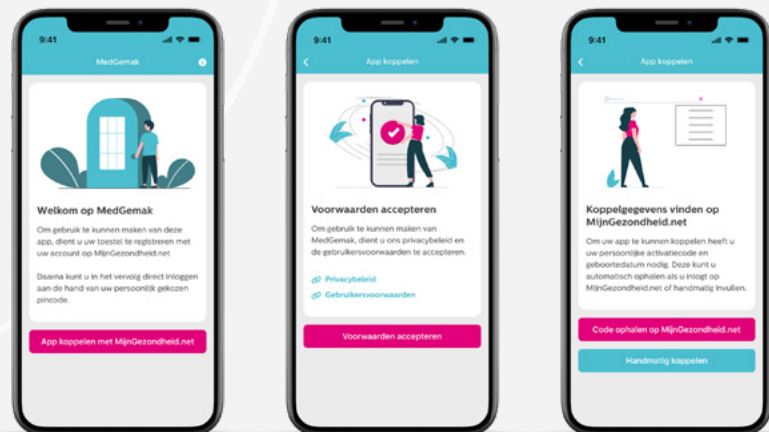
9:41

MedGemak

Welkom op MedGemak

Om gebruik te kunnen maken van deze app, dient u uw toestel te registreren met uw account op MijnGezondheid.net

Daarna kunt u in het vervolg direct inloggen aan de hand van uw persoonlijk gekozen pincode.

App koppelen met MijnGezondheid.net

9:41

App koppelen

Voorwaarden accepteren

Om gebruik te kunnen maken van MedGemak, dient u ons privacybeleid en de gebruikersvoorwaarden te accepteren.

Privacybeleid

Gebruikersvoorwaarden

Voorwaarden accepteren

9:41

App koppelen

Koppelgegevens vinden op MijnGezondheid.net

Om uw app te kunnen koppelen heeft u uw persoonlijke activatiecode en geboortedatum nodig. Deze kunt u automatisch ophalen als u inlogt op MijnGezondheid.net of handmatig invullen.

Code ophalen op MijnGezondheid.net

Handmatig koppelen